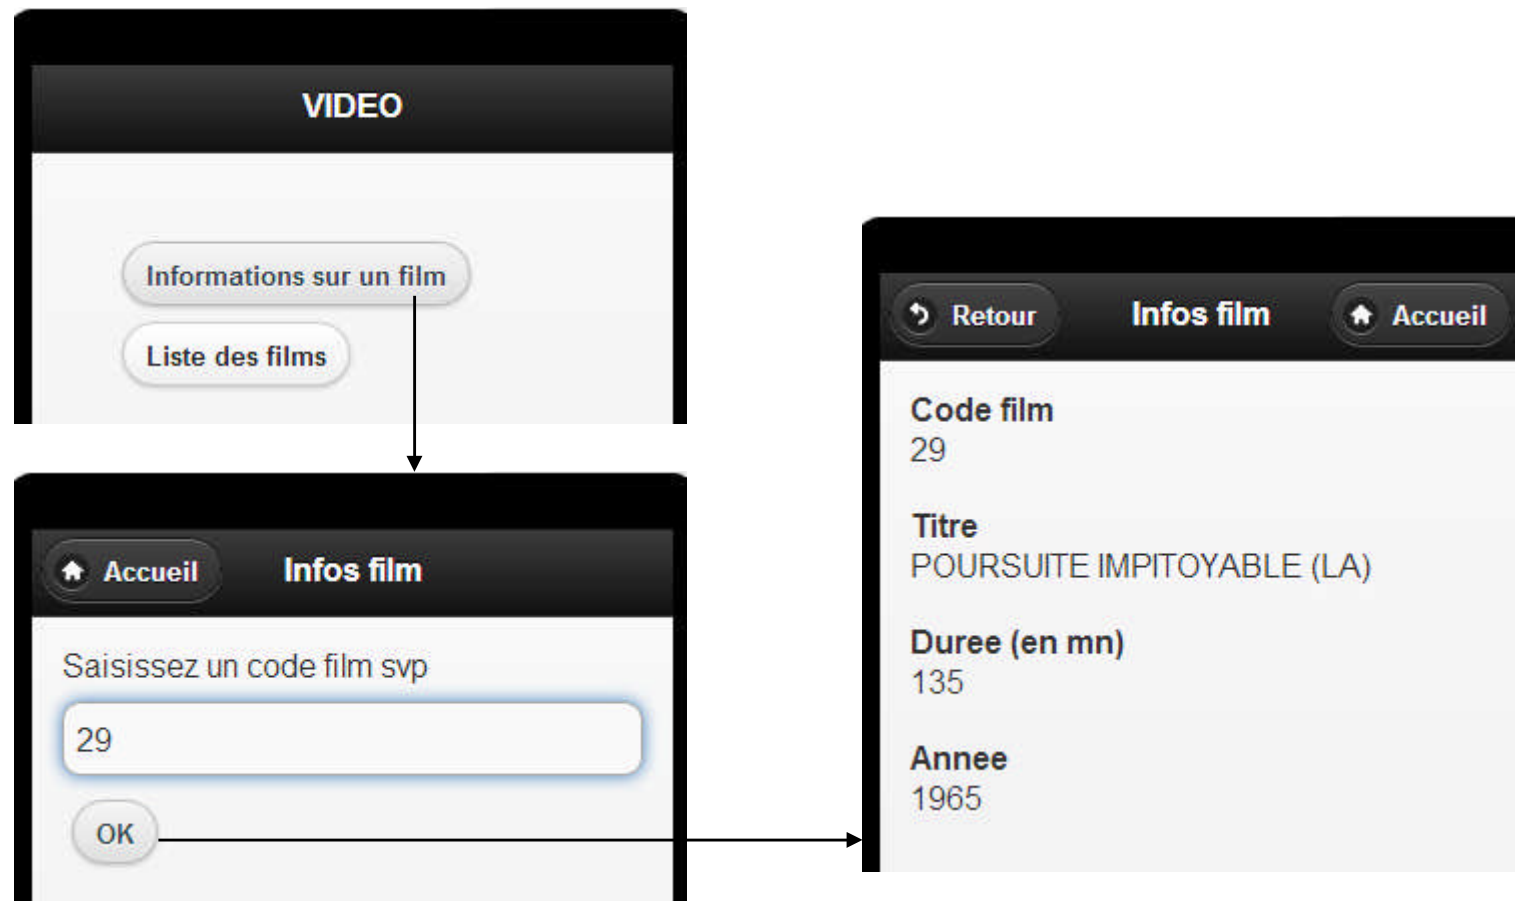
VIDEO

Informations sur un film

Liste des films

Accueil

Infos film

Saisissez un code film svp

29

OK

Retour

Infos film

Accueil

Code film
29

Titre
POURSUITE IMPITOYABLE (LA)

Duree (en mn)
135

Annee
1965